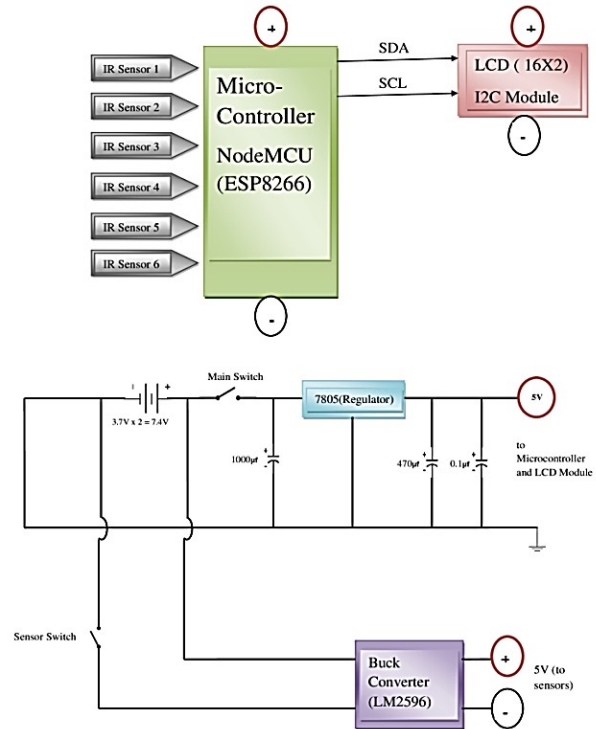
IR Sensor 1
IR Sensor 2
IR Sensor 3
IR Sensor 4
IR Sensor 5
IR Sensor 6

+
Micro-Controller
NodeMCU (ESP8266)
-

SDA
SCL

+
LCD ( 16X2)
I2C Module
-

Main Switch
3.7V x 2 = 7.4V
1000µf
7805(Regulator)
470µf
0.1µf
5V
to Microcontroller and LCD Module

Sensor Switch
Buck Converter (LM2596)
+
-
5V (to sensors)